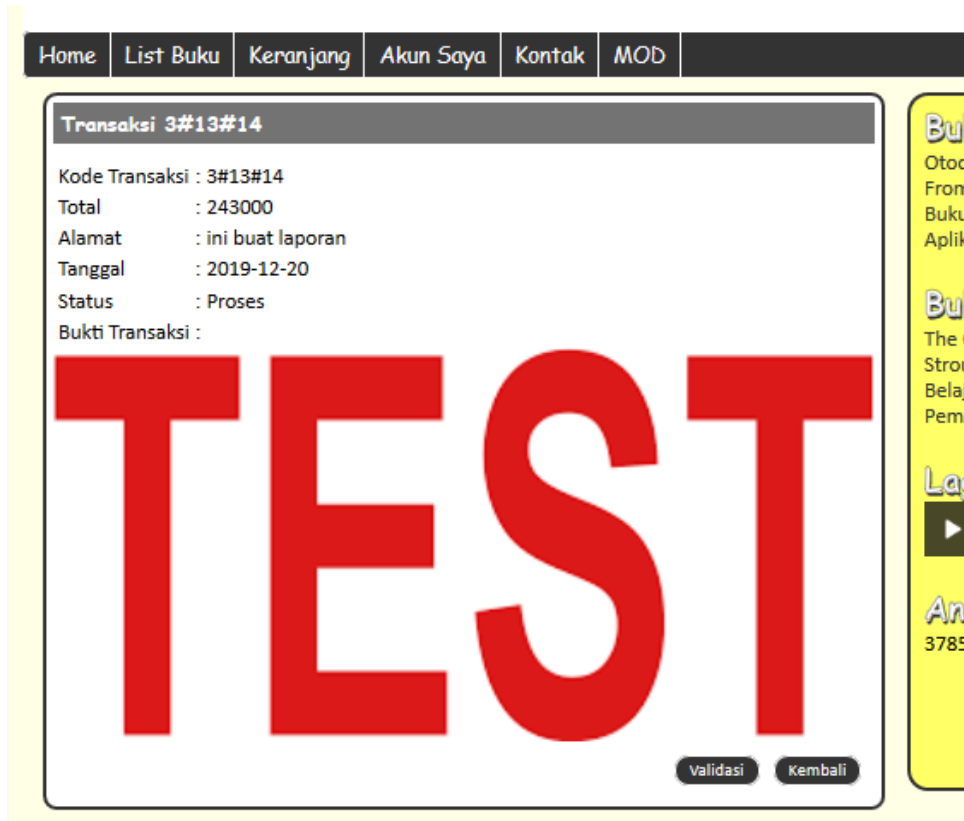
Home | List Buku | Keranjang | Akun Saya | Kontak | MOD

Transaksi 3#13#14

Kode Transaksi : 3#13#14
Total : 243000
Alamat : ini buat laporan
Tanggal : 2019-12-20
Status : Proses
Bukti Transaksi :

TEST

Validasi Kembali

Bu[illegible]
Otoc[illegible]
From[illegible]
Buku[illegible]
Aplik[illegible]

Bu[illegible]
The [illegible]
Stro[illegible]
Bela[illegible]
Pem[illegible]

La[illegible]

An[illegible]
3785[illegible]